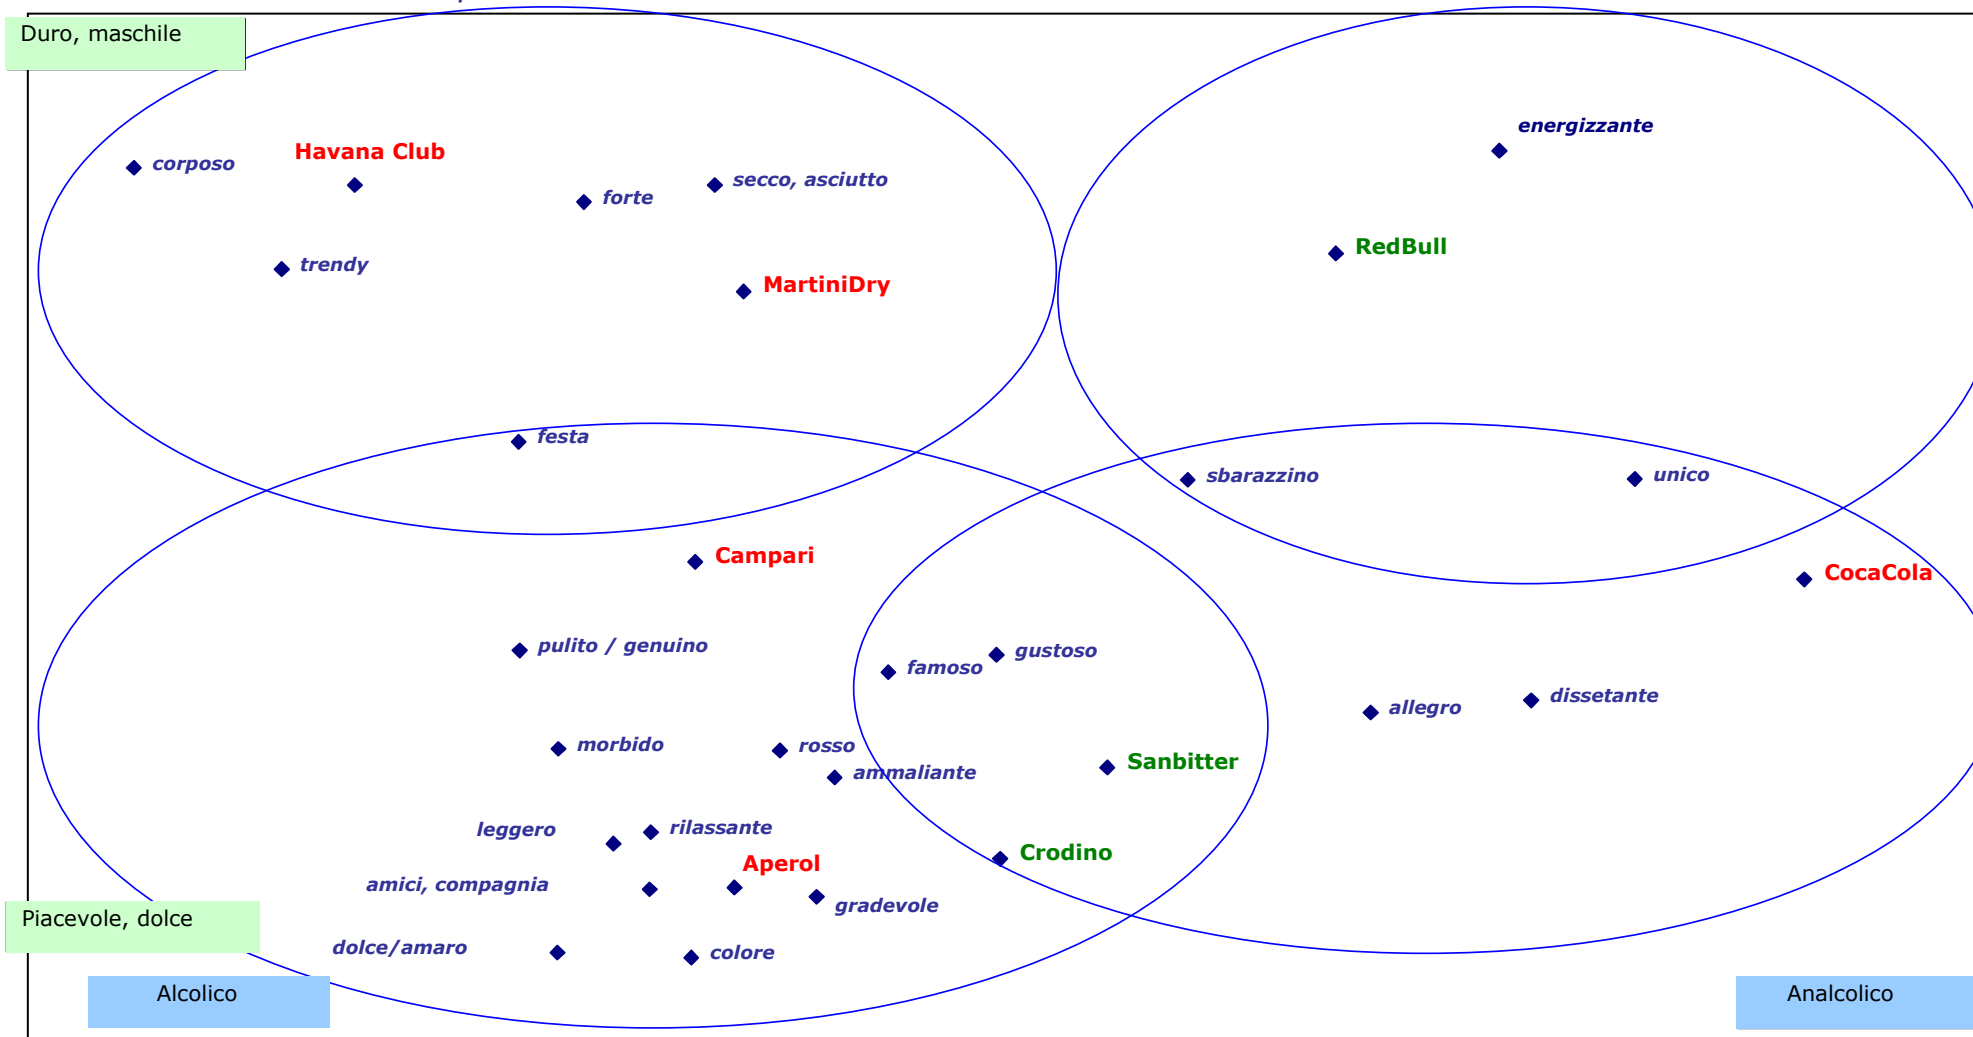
Duro, maschile

corposo
Havana Club
forte
secco, asciutto
trendy
MartiniDry
energizzante
RedBull
festa
sbarazzino
unico
Campari
CocaCola
pulito / genuino
famoso
gustoso
allegro
dissetante
morbido
rosso
ammaliante
Sanbitter
leggero
rilassante
Crodino
Aperol
amici, compagnia
gradevole
Piacevole, dolce
dolce/amaro
colore
Alcolico
Analcolico